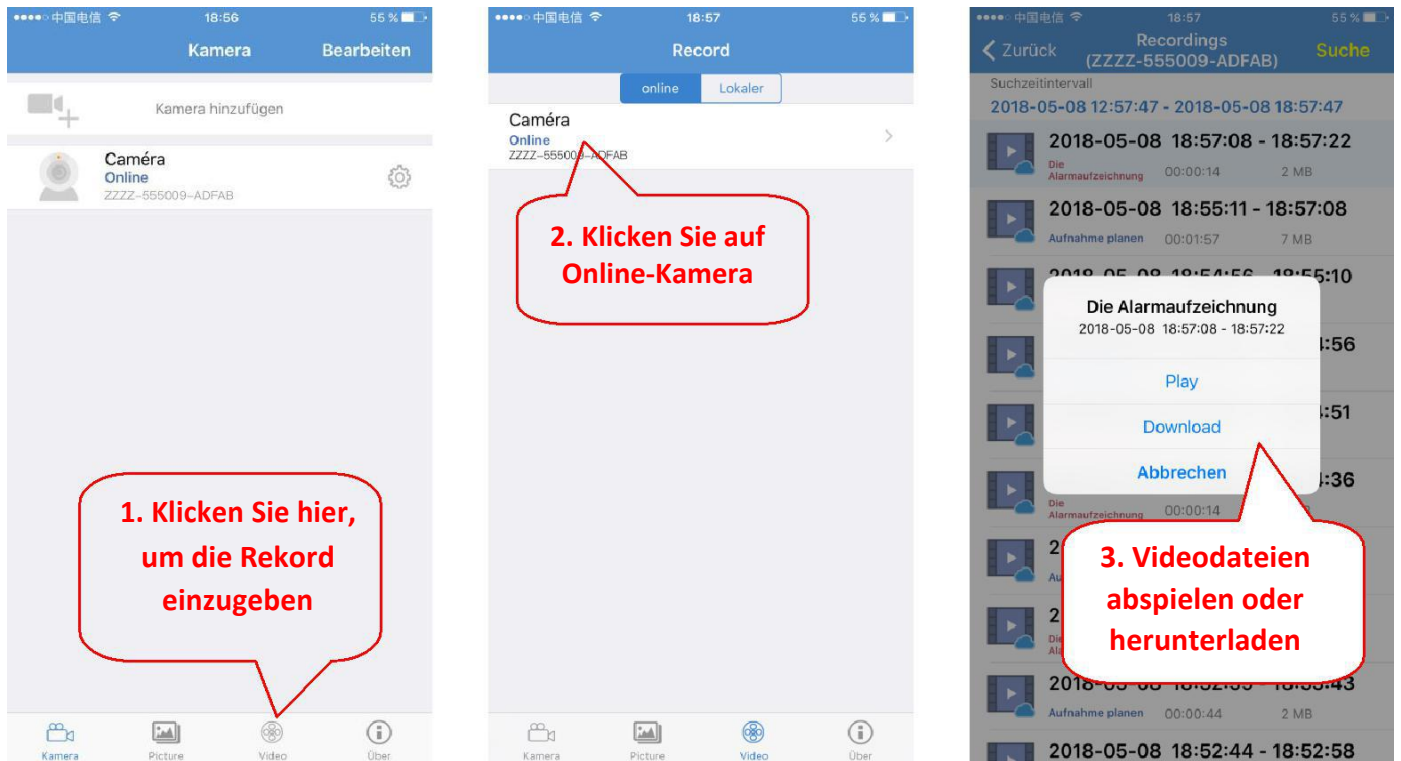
●●●●○ 中国电信 18:56 55 %

Kamera Bearbeiten

Kamera hinzufügen

Caméra
Online
ZZZZ-555009-ADFAB

1. Klicken Sie hier, um die Rekord einzugeben

Kamera Picture Video Über

●●●●○ 中国电信 18:57 55 %

Record

online Lokaler

Caméra
Online
ZZZZ-555009-ADFAB

2. Klicken Sie auf Online-Kamera

Kamera Picture Video Über

●●●●○ 中国电信 18:57 55 %

Zurück Recordings (ZZZZ-555009-ADFAB) Suche

Suchzeitintervall
2018-05-08 12:57:47 - 2018-05-08 18:57:47

2018-05-08 18:57:08 - 18:57:22
Die Alarmaufzeichnung 00:00:14 2 MB

2018-05-08 18:55:11 - 18:57:08
Aufnahme planen 00:01:57 7 MB

2018-05-08 18:54:56 - 18:55:10

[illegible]:56

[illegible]:51

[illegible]:36
Die Alarmaufzeichnung 00:00:14

2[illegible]
Au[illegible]

2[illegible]
Die Ala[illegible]

2018-05-08 18:52:59 - 18:53:43
Aufnahme planen 00:00:44 2 MB

2018-05-08 18:52:44 - 18:52:58

Die Alarmaufzeichnung
2018-05-08 18:57:08 - 18:57:22

Play

Download

Abbrechen

3. Videodateien abspielen oder herunterladen